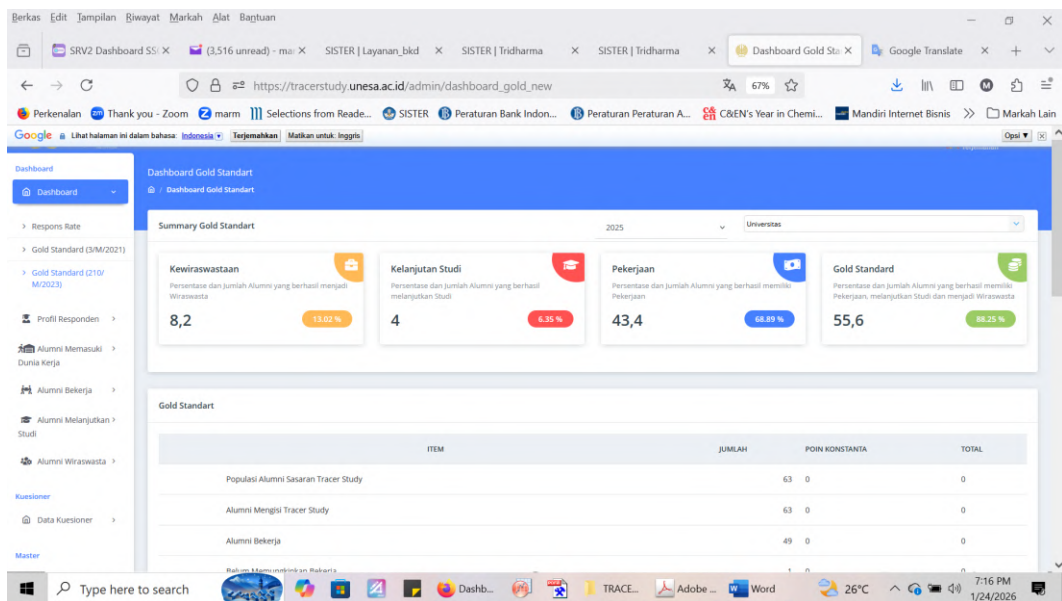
Berkas Edit Tampilan Riwayat Markah Alat Bantuan

SRV2 Dashboard SS ×   (3,516 unread) - ma ×   SISTER | Layanan_bkd ×   SISTER | Tridharma ×   SISTER | Tridharma ×   Dashboard Gold Sta ×   Google Translate ×   +

https://tracerstudy.unesa.ac.id/admin/dashboard_gold_new   67%

Perkenalan   Thank you - Zoom   marm   Selections from Reade...   SISTER   Peraturan Bank Indon...   Peraturan Peraturan A...   C&EN's Year in Chemi...   Mandiri Internet Bisnis   >>   Markah Lain

Google   Lihat halaman ini dalam bahasa: Indonesia   Terjemahkan   Matikan untuk: Inggris   Opsi ▼

Dashboard
Dashboard

> Respons Rate
> Gold Standard (3/M/2021)
> Gold Standard (210/M/2023)
Profil Responden >
Alumni Memasuki Dunia Kerja >
Alumni Bekerja >
Alumni Melanjutkan Studi >
Alumni Wiraswasta >

Kuesioner
Data Kuesioner >

Master

Dashboard Gold Standart
/ Dashboard Gold Standart

Summary Gold Standart   2025   Universitas

Kewiraswastaan
Persentase dan Jumlah Alumni yang berhasil menjadi Wiraswasta
8,2   13.02 %

Kelanjutan Studi
Persentase dan Jumlah Alumni yang berhasil melanjutkan Studi
4   6.35 %

Pekerjaan
Persentase dan Jumlah Alumni yang berhasil memiliki Pekerjaan
43,4   68.89 %

Gold Standard
Persentase dan Jumlah Alumni yang berhasil memiliki Pekerjaan, melanjutkan Studi dan menjadi Wiraswasta
55,6   88.25 %

Gold Standart

| ITEM | JUMLAH | POIN KONSTANTA | TOTAL |
|---|---|---|---|
| Populasi Alumni Sasaran Tracer Study | 63 | 0 | 0 |
| Alumni Mengisi Tracer Study | 63 | 0 | 0 |
| Alumni Bekerja | 49 | 0 | 0 |
| Belum Memungkinkan Bekerja | 1 | 0 | 0 |

Type here to search   Dashb...   TRACE...   Adobe ...   Word   26°C   7:16 PM 1/24/2026